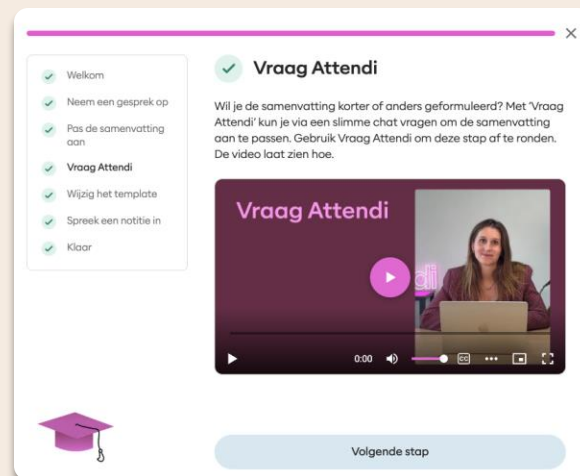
×

Welkom

Neem een gesprek op

Pas de samenvatting aan

Vraag Attendi

Wijzig het template

Spreek een notitie in

Klaar

Vraag Attendi

Wil je de samenvatting korter of anders geformuleerd? Met 'Vraag Attendi' kun je via een slimme chat vragen om de samenvatting aan te passen. Gebruik Vraag Attendi om deze stap af te ronden. De video laat zien hoe.

Vraag Attendi

0:00

Volgende stap